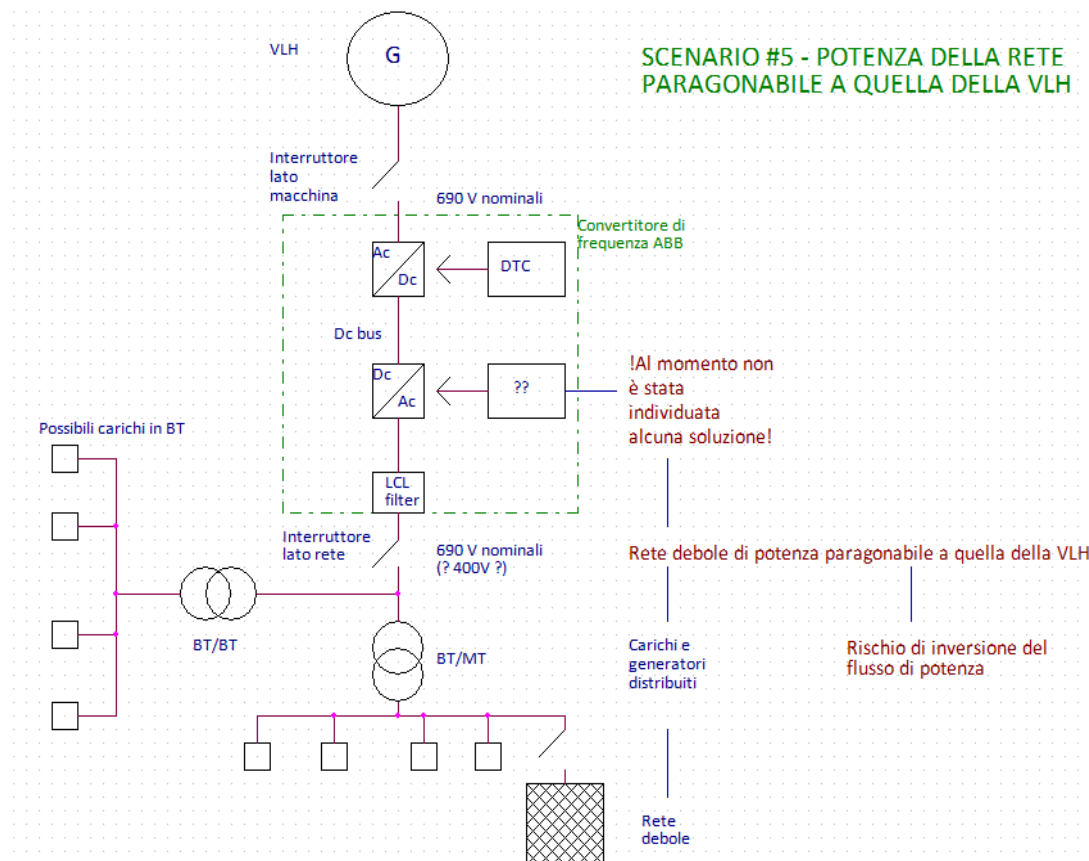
SCENARIO #5 - POTENZA DELLA RETE PARAGONABILE A QUELLA DELLA VLH

VLH

G

Interruttore lato macchina

690 V nominali

Convertitore di frequenza ABB

Ac
Dc

DTC

Dc bus

Dc
Ac

??

!Al momento non è stata individuata alcuna soluzione!

Possibili carichi in BT

LCL filter

Interruttore lato rete

690 V nominali
(? 400V ?)

Rete debole di potenza paragonabile a quella della VLH

BT/BT

BT/MT

Carichi e generatori distribuiti

Rischio di inversione del flusso di potenza

Rete debole